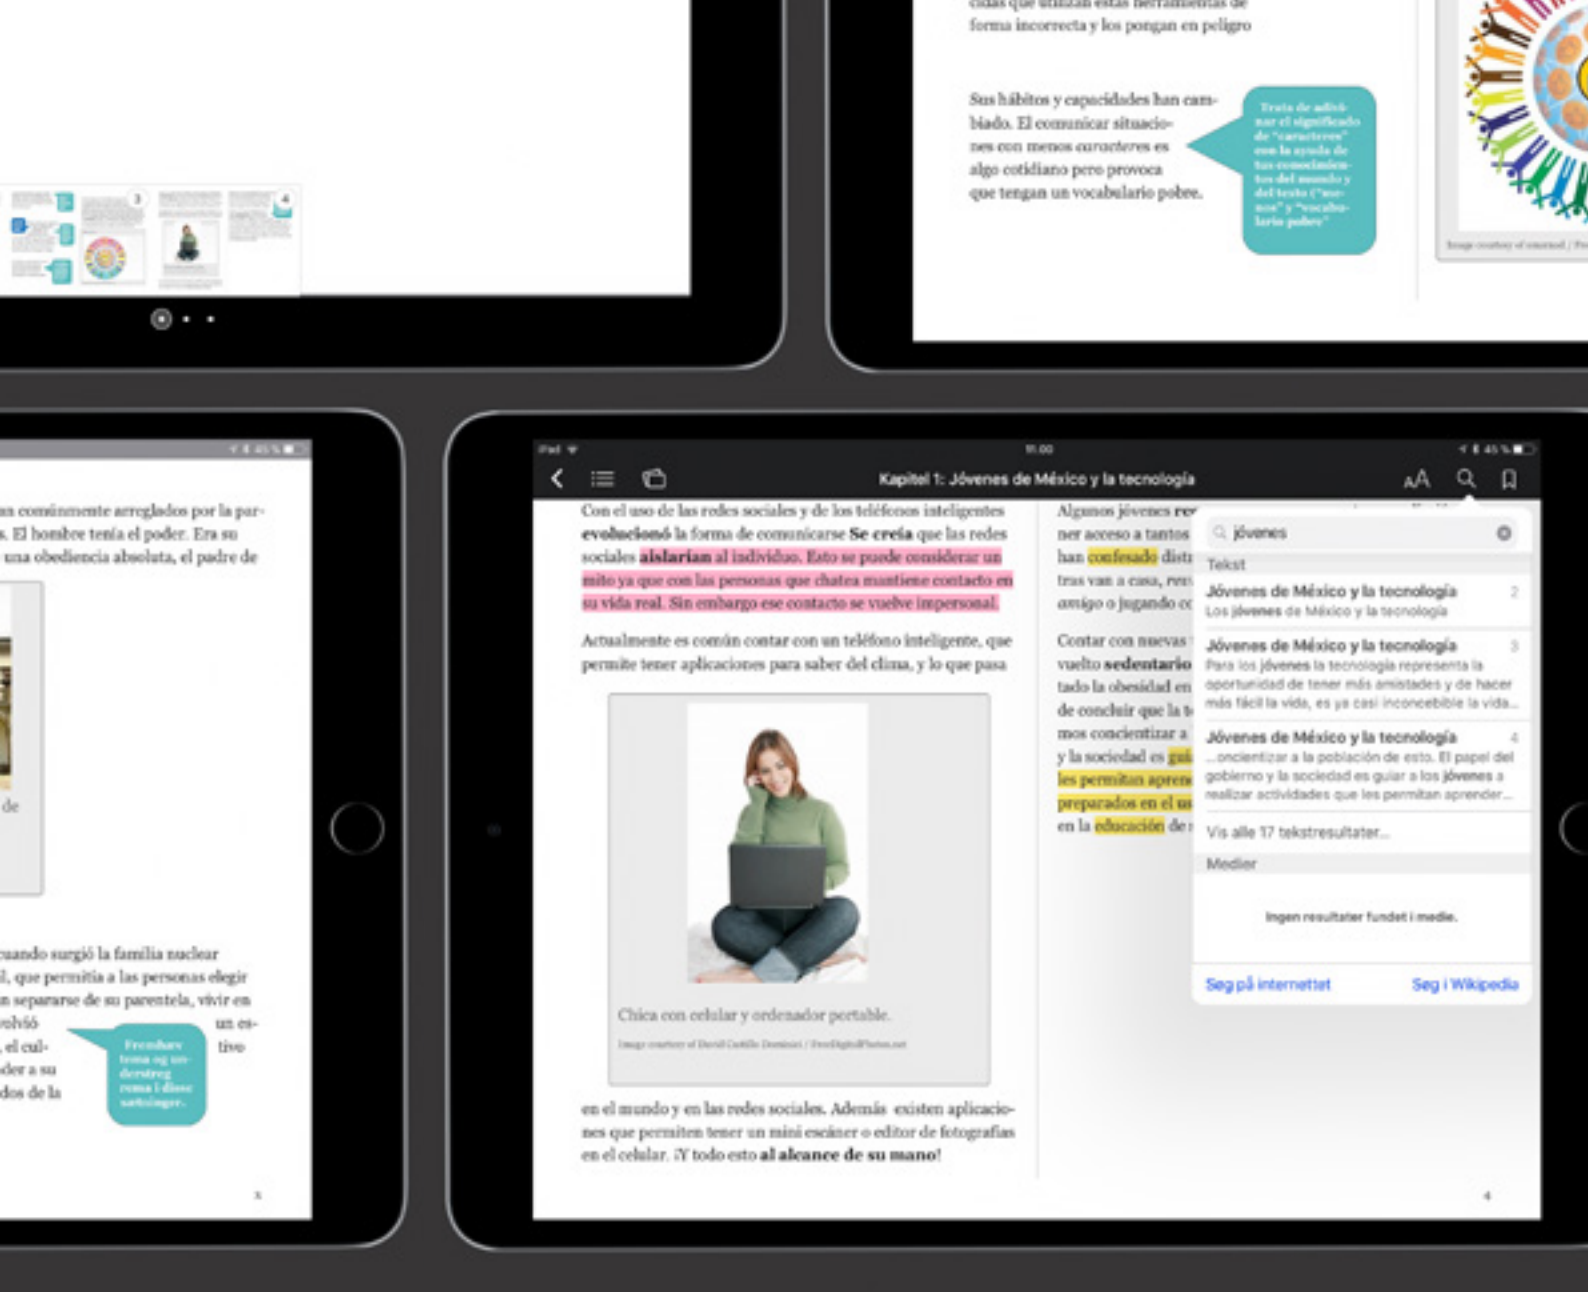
cidas que utilizan estas herramientas de forma incorrecta y los pongan en peligro

Sus hábitos y capacidades han cambiado. El comunicar situaciones con menos caracteres es algo cotidiano pero provoca que tengan un vocabulario pobre.

Trata de adivinar el significado de "caracteres" con la ayuda de tus conocimientos del mundo y del texto ("menos" y "vocabulario pobre")

Image courtesy of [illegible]

an comúnmente arreglados por la par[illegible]. El hombre tenía el poder. Era su una obediencia absoluta, el padre de

de

cuando surgió la familia nuclear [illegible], que permitía a las personas elegir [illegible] separarse de su parentela, vivir en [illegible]olvió un es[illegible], el cul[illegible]tivo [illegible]der a su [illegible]dos de la

Fremhæv teksten og understreg ord i disse sætninger.

iPad
11:00
45 %
Kapitel 1: Jóvenes de México y la tecnología

Con el uso de las redes sociales y de los teléfonos inteligentes evolucionó la forma de comunicarse Se creía que las redes sociales aislarían al individuo. Esto se puede considerar un mito ya que con las personas que chatea mantiene contacto en su vida real. Sin embargo ese contacto se vuelve impersonal.

Actualmente es común contar con un teléfono inteligente, que permite tener aplicaciones para saber del clima, y lo que pasa

Chica con celular y ordenador portable.
Image courtesy of David Castillo Dominici / FreeDigitalPhotos.net

en el mundo y en las redes sociales. Además existen aplicaciones que permiten tener un mini escáner o editor de fotografías en el celular. ¡Y todo esto al alcance de su mano!

Algunos jóvenes re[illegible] ner acceso a tantos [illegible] han confesado distr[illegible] tras van a casa, re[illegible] amigo o jugando c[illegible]

Contar con nuevas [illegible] vuelto sedentario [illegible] tado la obesidad en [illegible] de concluir que la t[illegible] mos concientizar a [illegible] y la sociedad es gui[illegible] les permitan apren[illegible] preparados en el u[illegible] en la educación de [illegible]

jóvenes
Tekst
Jóvenes de México y la tecnología 2
Los jóvenes de México y la tecnología
Jóvenes de México y la tecnología 3
Para los jóvenes la tecnología representa la oportunidad de tener más amistades y de hacer más fácil la vida, es ya casi inconcebible la vida...
Jóvenes de México y la tecnología 4
...oncientizar a la población de esto. El papel del gobierno y la sociedad es guiar a los jóvenes a realizar actividades que les permitan aprender...
Vis alle 17 tekstresultater...
Medier
Ingen resultater fundet i medie.
Søg på internettet
Søg i Wikipedia

3
4